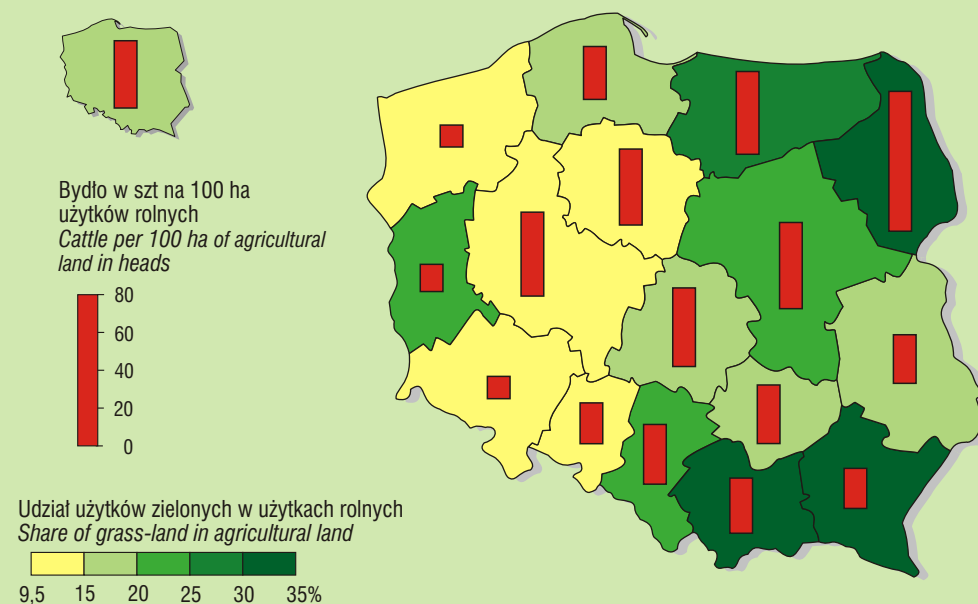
Bydło w szt na 100 ha użytków rolnych
Cattle per 100 ha of agricultural land in heads

80
60
40
20
0

Udział użytków zielonych w użytkach rolnych
Share of grass-land in agricultural land

9,5 15 20 25 30 35%